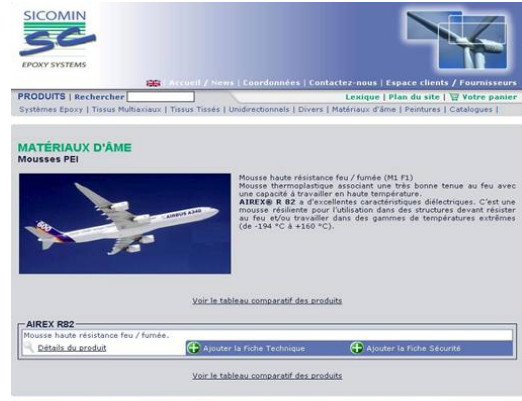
SICOMIN
SC
EPOXY SYSTEMS

Accueil / News | Coordonnées | Contactez-nous | Espace clients / Fournisseurs

PRODUITS | Rechercher
Lexique | Plan du site | Votre panier

Systèmes Epoxy | Tissus Multiaxiaux | Tissus Tissés | Unidirectionnels | Divers | Matériaux d'âme | Peintures | Catalogues |

MATÉRIAUX D'ÂME
Mousses PEI

AIRBUS A340

Mousse haute résistance feu / fumée (M1 F1)
Mousse thermoplastique associant une très bonne tenue au feu avec une capacité à travailler en haute température.
AIREX® R 82 a d'excellentes caractéristiques diélectriques. C'est une mousse résiliente pour l'utilisation dans des structures devant résister au feu et/ou travailler dans des gammes de températures extrêmes (de -194 °C à +160 °C).

Voir le tableau comparatif des produits

AIREX R82
Mousse haute résistance feu / fumée.
Détails du produit
Ajouter la Fiche Technique
Ajouter la Fiche Sécurité

Voir le tableau comparatif des produits